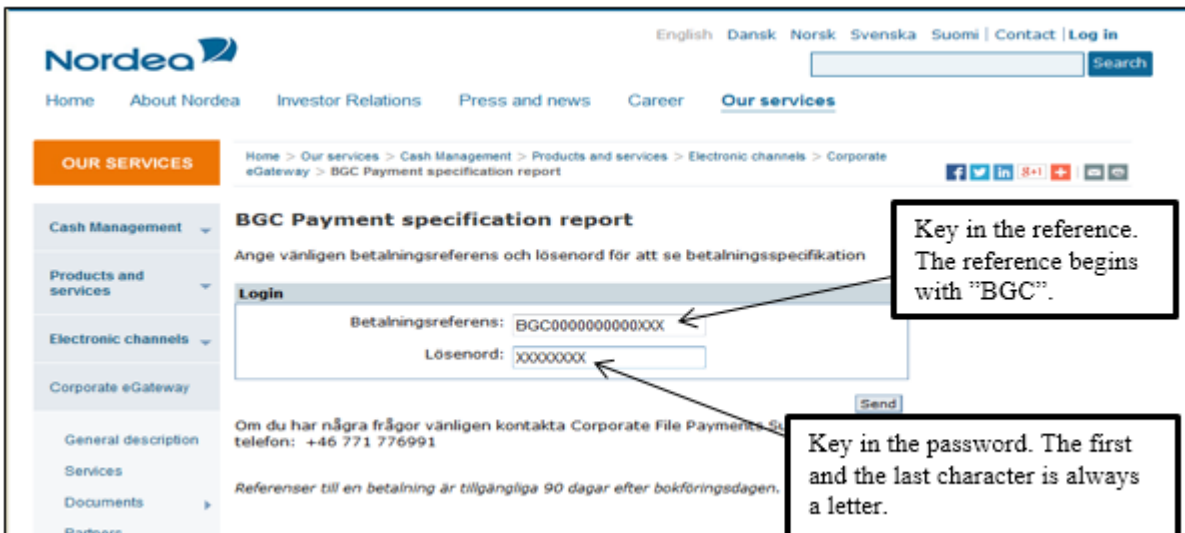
Nordea

English Dansk Norsk Svenska Suomi | Contact | Log in

Search

Home About Nordea Investor Relations Press and news Career Our services

OUR SERVICES

Home > Our services > Cash Management > Products and services > Electronic channels > Corporate eGateway > BGC Payment specification report

Cash Management

Products and services

Electronic channels

Corporate eGateway

General description

Services

Documents

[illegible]

BGC Payment specification report

Ange vänligen betalningsreferens och lösenord för att se betalningsspecifikation

Login

Betalningsreferens: BGC0000000000XXX

Lösenord: XXXXXXXX

Send

Om du har några frågor vänligen kontakta Corporate File Payments Su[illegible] telefon: +46 771 776991

Referenser till en betalning är tillgängliga 90 dagar efter bokföringsdagen.

Key in the reference. The reference begins with "BGC".

Key in the password. The first and the last character is always a letter.